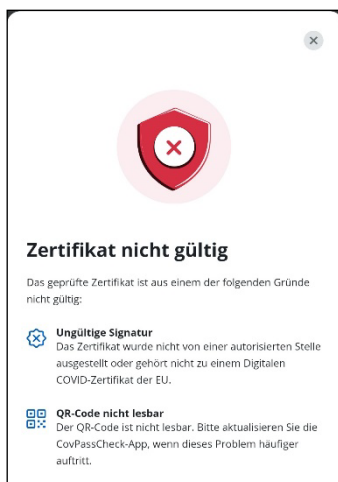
×

Zertifikat nicht gültig

Das geprüfte Zertifikat ist aus einem der folgenden Gründe nicht gültig:

Ungültige Signatur
Das Zertifikat wurde nicht von einer autorisierten Stelle ausgestellt oder gehört nicht zu einem Digitalen COVID-Zertifikat der EU.

QR-Code nicht lesbar
Der QR-Code ist nicht lesbar. Bitte aktualisieren Sie die CovPassCheck-App, wenn dieses Problem häufiger auftritt.